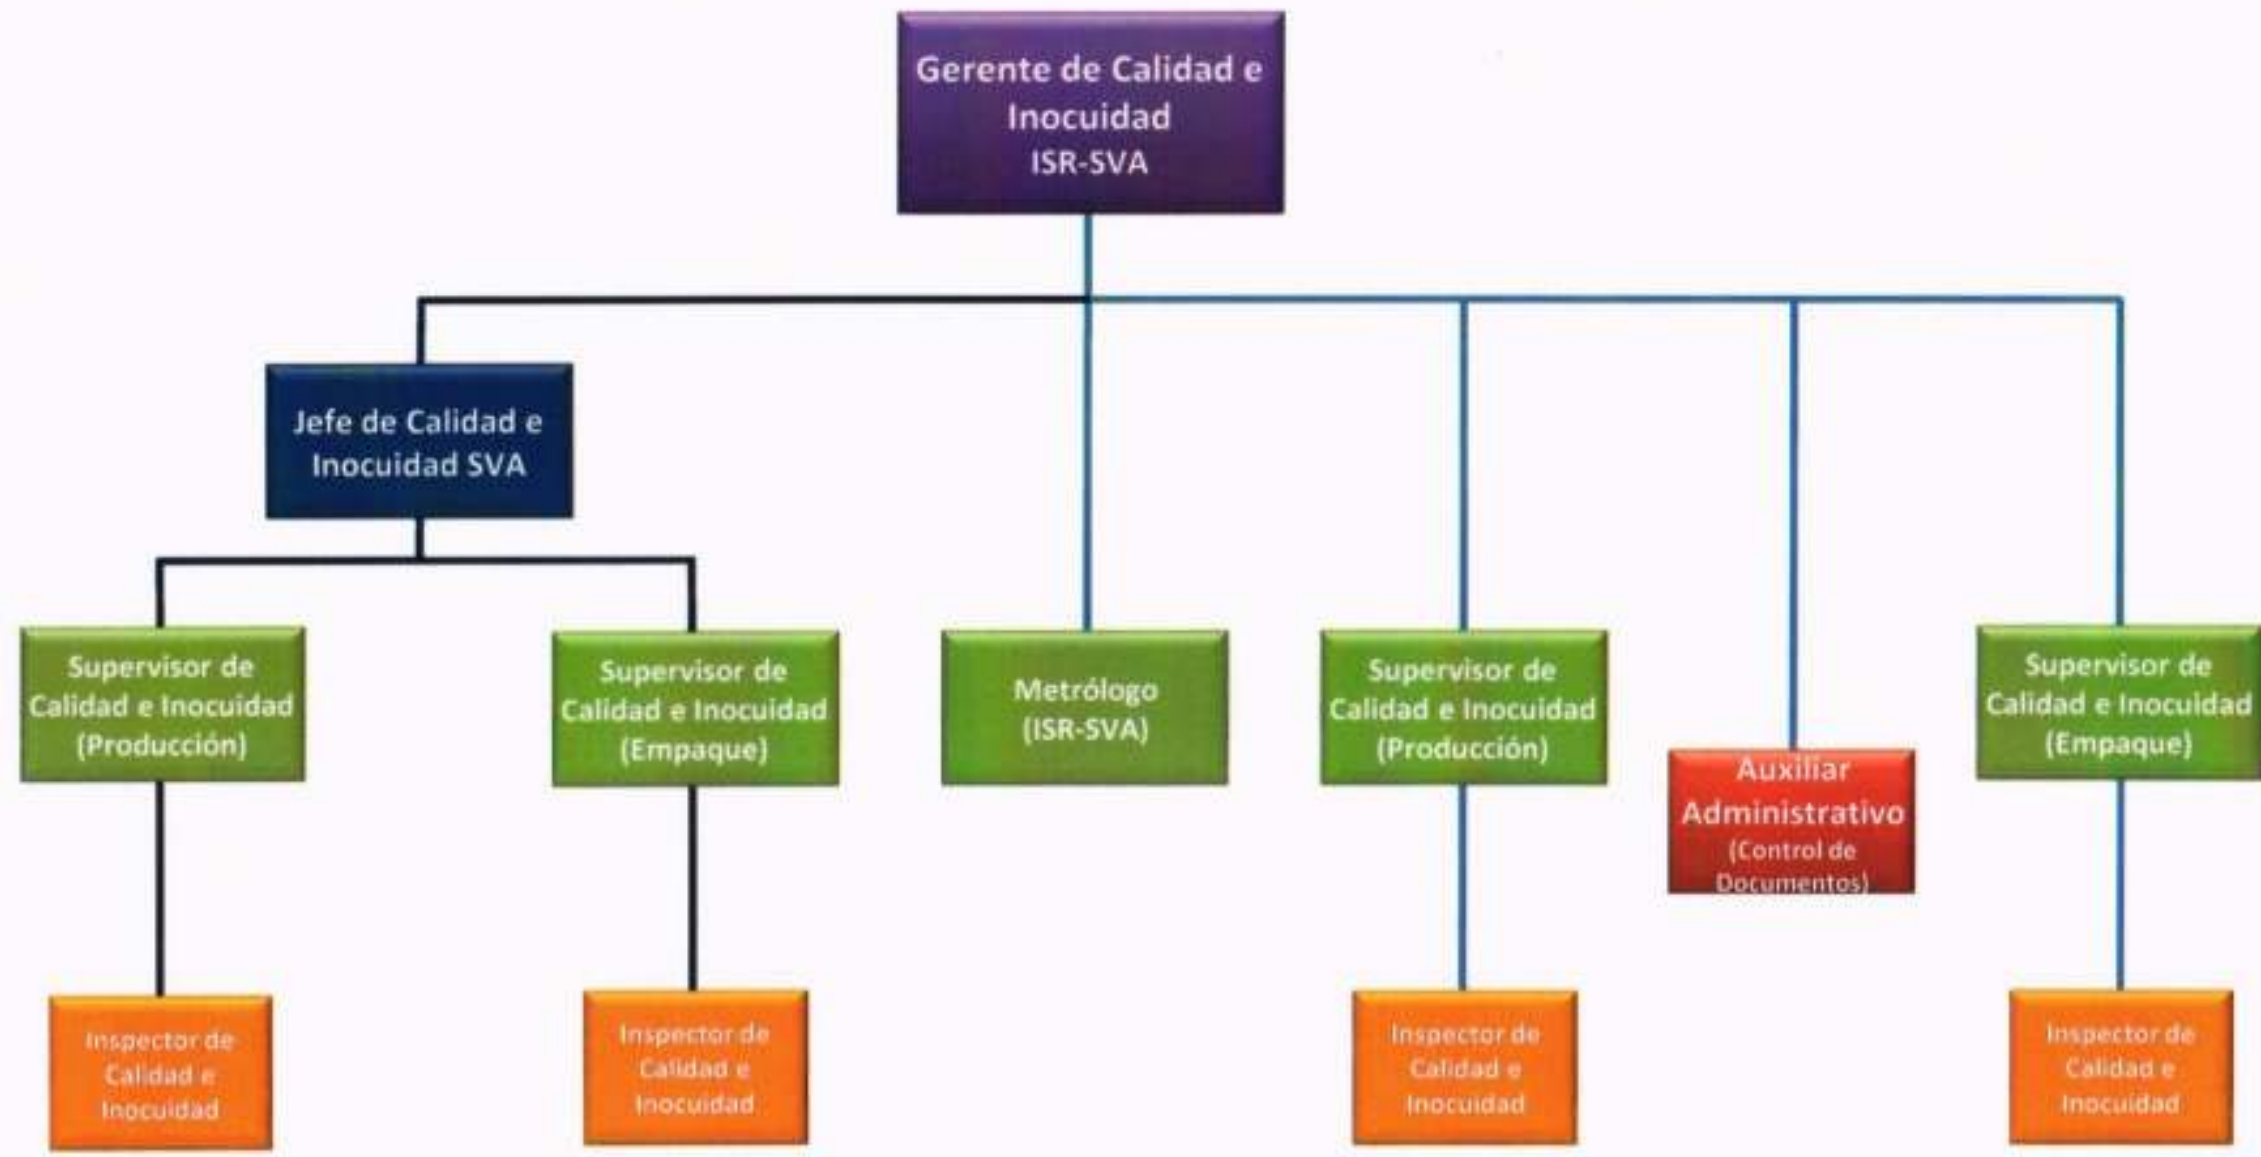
Gerente de Calidad e Inocuidad
ISR-SVA

Jefe de Calidad e Inocuidad SVA

Supervisor de Calidad e Inocuidad (Producción)

Supervisor de Calidad e Inocuidad (Empaque)

Metrólogo (ISR-SVA)

Supervisor de Calidad e Inocuidad (Producción)

Auxiliar Administrativo (Control de Documentos)

Supervisor de Calidad e Inocuidad (Empaque)

Inspector de Calidad e Inocuidad

Inspector de Calidad e Inocuidad

Inspector de Calidad e Inocuidad

Inspector de Calidad e Inocuidad